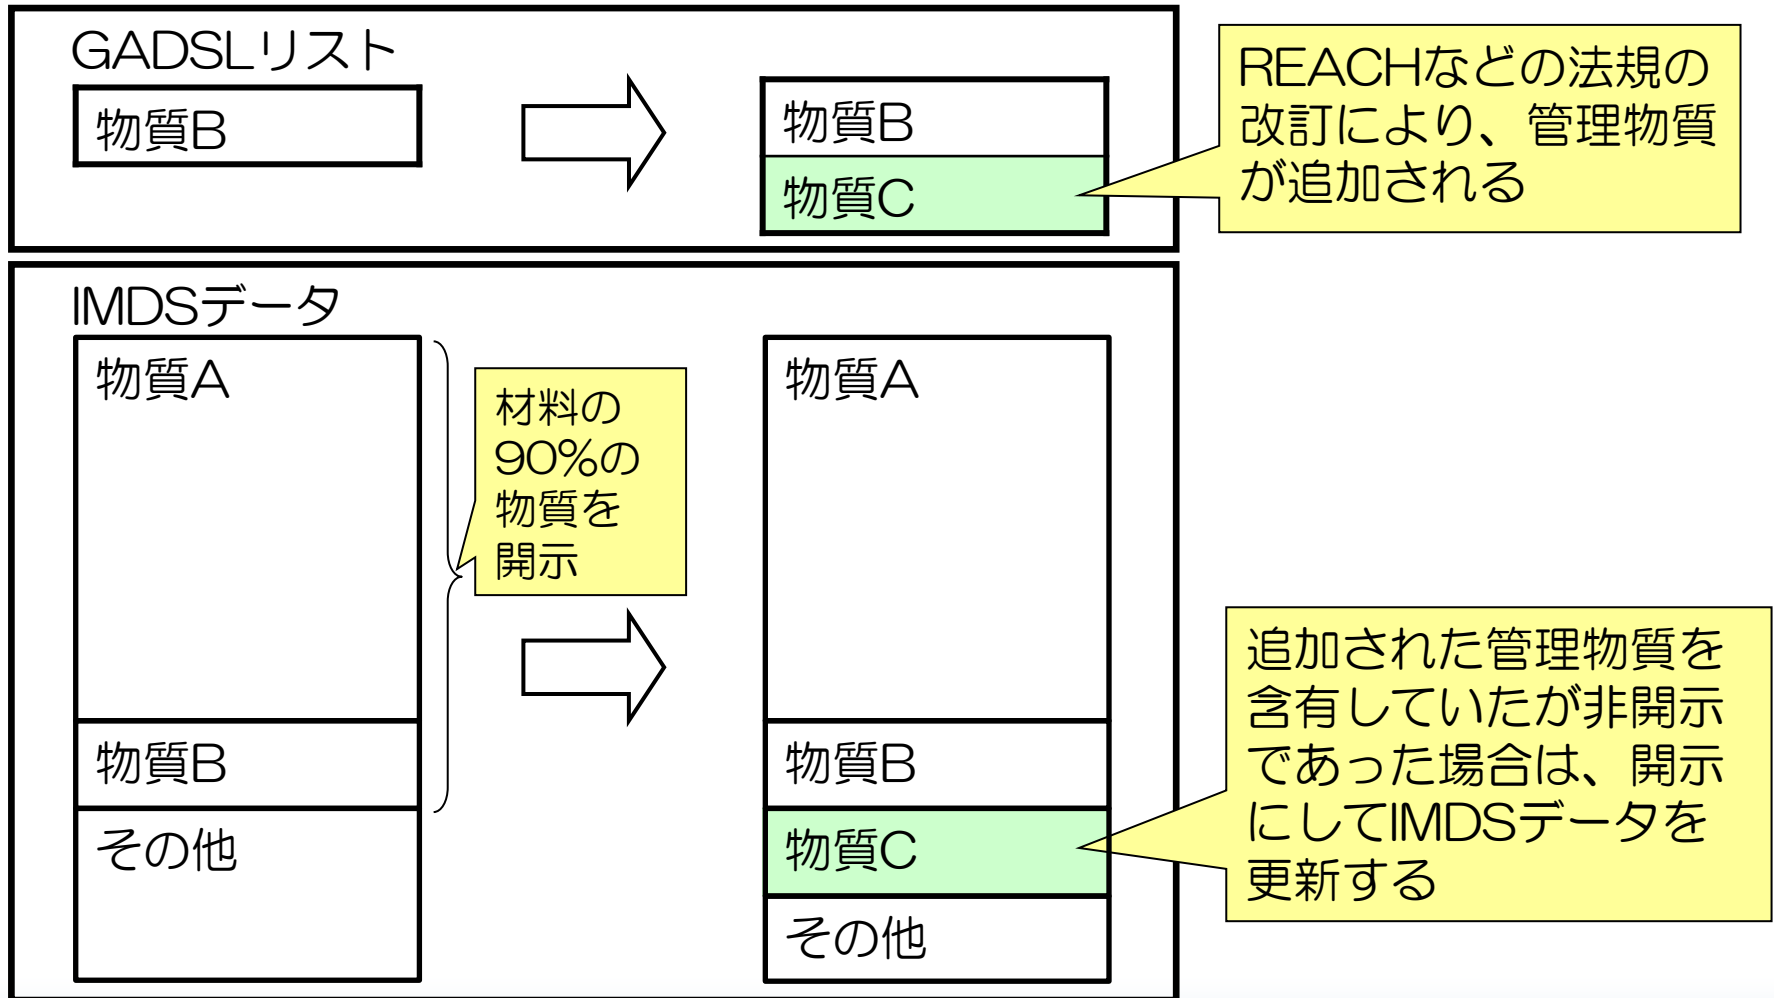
GADSLリスト

物質B

物質B

物質C

REACHなどの法規の改訂により、管理物質が追加される

IMDSデータ

物質A

物質B

その他

材料の90%の物質を開示

物質A

物質B

物質C

その他

追加された管理物質を含有していたが非開示であった場合は、開示にしてIMDSデータを更新する